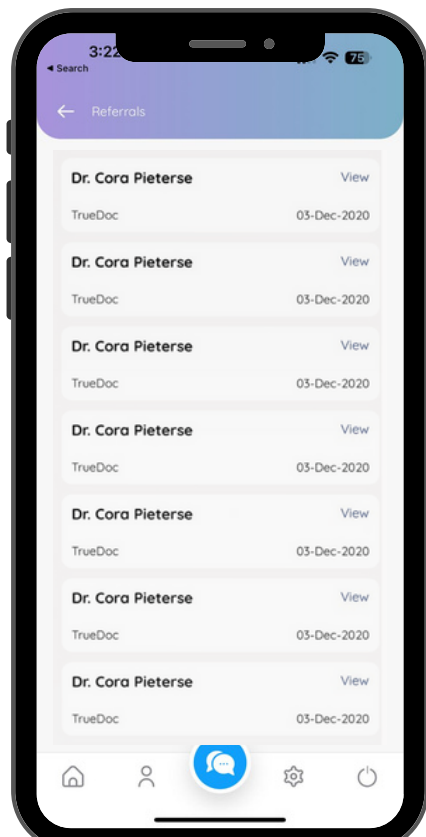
3:22
◂ Search
75

Referrals

Dr. Cora Pieterse
View
TrueDoc
03-Dec-2020

Dr. Cora Pieterse
View
TrueDoc
03-Dec-2020

Dr. Cora Pieterse
View
TrueDoc
03-Dec-2020

Dr. Cora Pieterse
View
TrueDoc
03-Dec-2020

Dr. Cora Pieterse
View
TrueDoc
03-Dec-2020

Dr. Cora Pieterse
View
TrueDoc
03-Dec-2020

Dr. Cora Pieterse
View
TrueDoc
03-Dec-2020